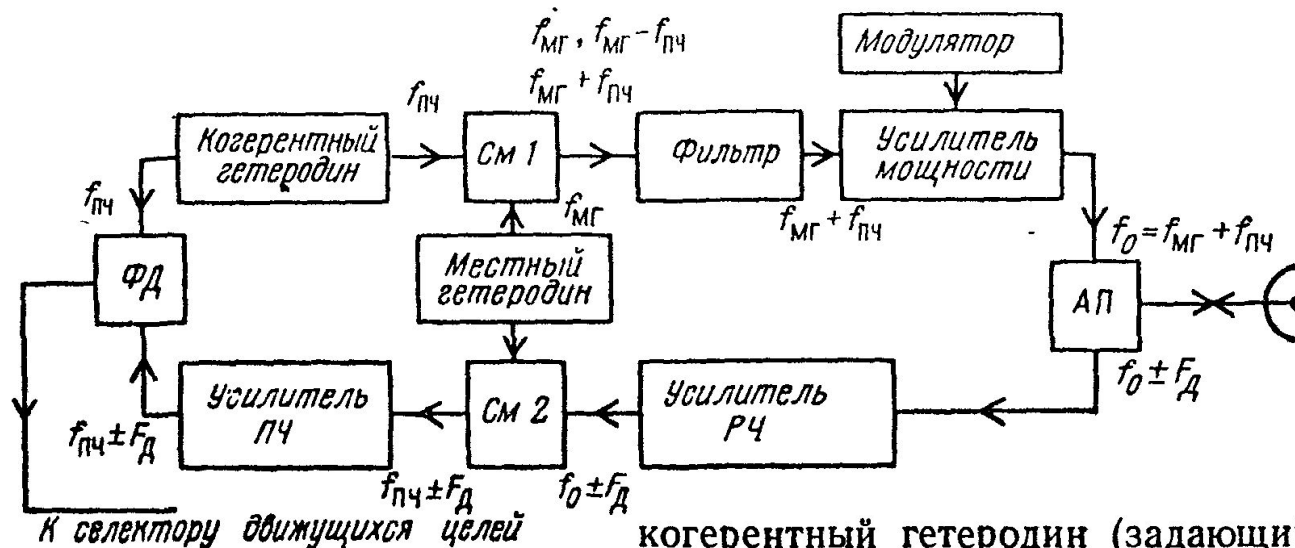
$f_{МГ}$, $f_{МГ}-f_{ПЧ}$

$f_{МГ}+f_{ПЧ}$

Модулятор

$f_{ПЧ}$

Когерентный гетеродин

См 1

Фильтр

Усилитель мощности

$f_{ПЧ}$

$f_{МГ}$

$f_{МГ}+f_{ПЧ}$

$f_0=f_{МГ}+f_{ПЧ}$

ФД

Местный гетеродин

АП

$f_0 \pm F_Д$

Усилитель ПЧ

См 2

Усилитель РЧ

$f_{ПЧ} \pm F_Д$

$f_{ПЧ} \pm F_Д$

$f_0 \pm F_Д$

К селектору движущихся целей

когерентный гетеродин (задающи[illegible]